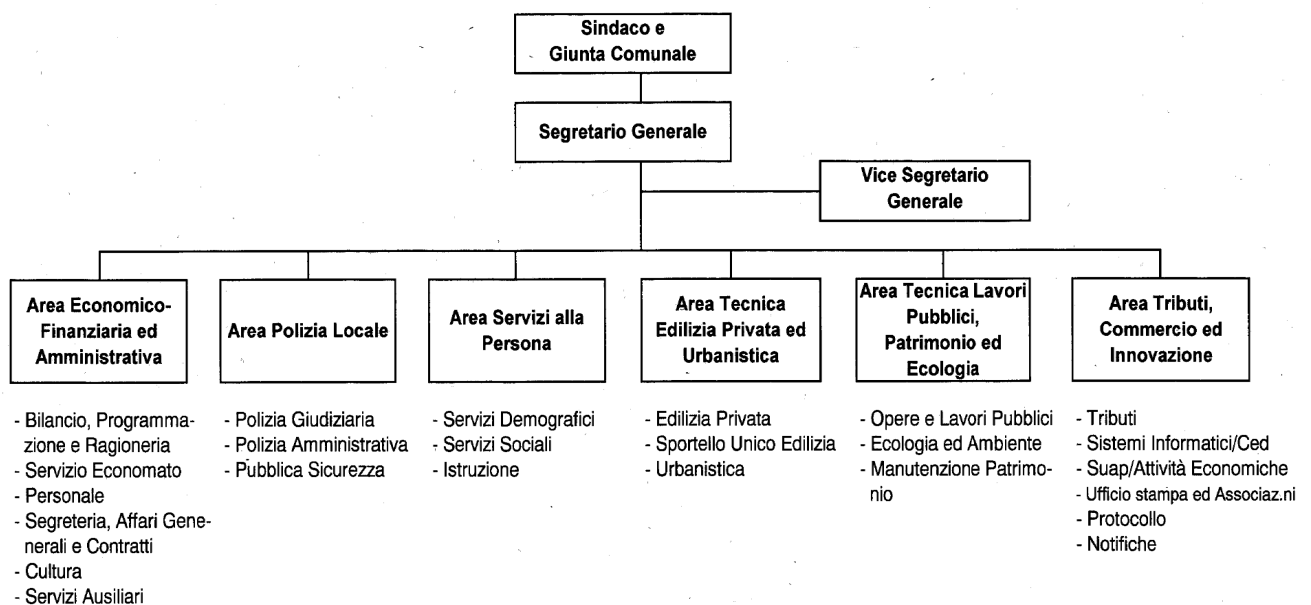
Sindaco e
Giunta Comunale

Segretario Generale

Vice Segretario
Generale

Area Economico-Finanziaria ed Amministrativa

- Bilancio, Programmazione e Ragioneria
- Servizio Economato
- Personale
- Segreteria, Affari Generali e Contratti
- Cultura
- Servizi Ausiliari

Area Polizia Locale

- Polizia Giudiziaria
- Polizia Amministrativa
- Pubblica Sicurezza

Area Servizi alla Persona

- Servizi Demografici
- Servizi Sociali
- Istruzione

Area Tecnica Edilizia Privata ed Urbanistica

- Edilizia Privata
- Sportello Unico Edilizia
- Urbanistica

Area Tecnica Lavori Pubblici, Patrimonio ed Ecologia

- Opere e Lavori Pubblici
- Ecologia ed Ambiente
- Manutenzione Patrimonio

Area Tributi, Commercio ed Innovazione

- Tributi
- Sistemi Informatici/Ced
- Suap/Attività Economiche
- Ufficio stampa ed Associaz.ni
- Protocollo
- Notifiche